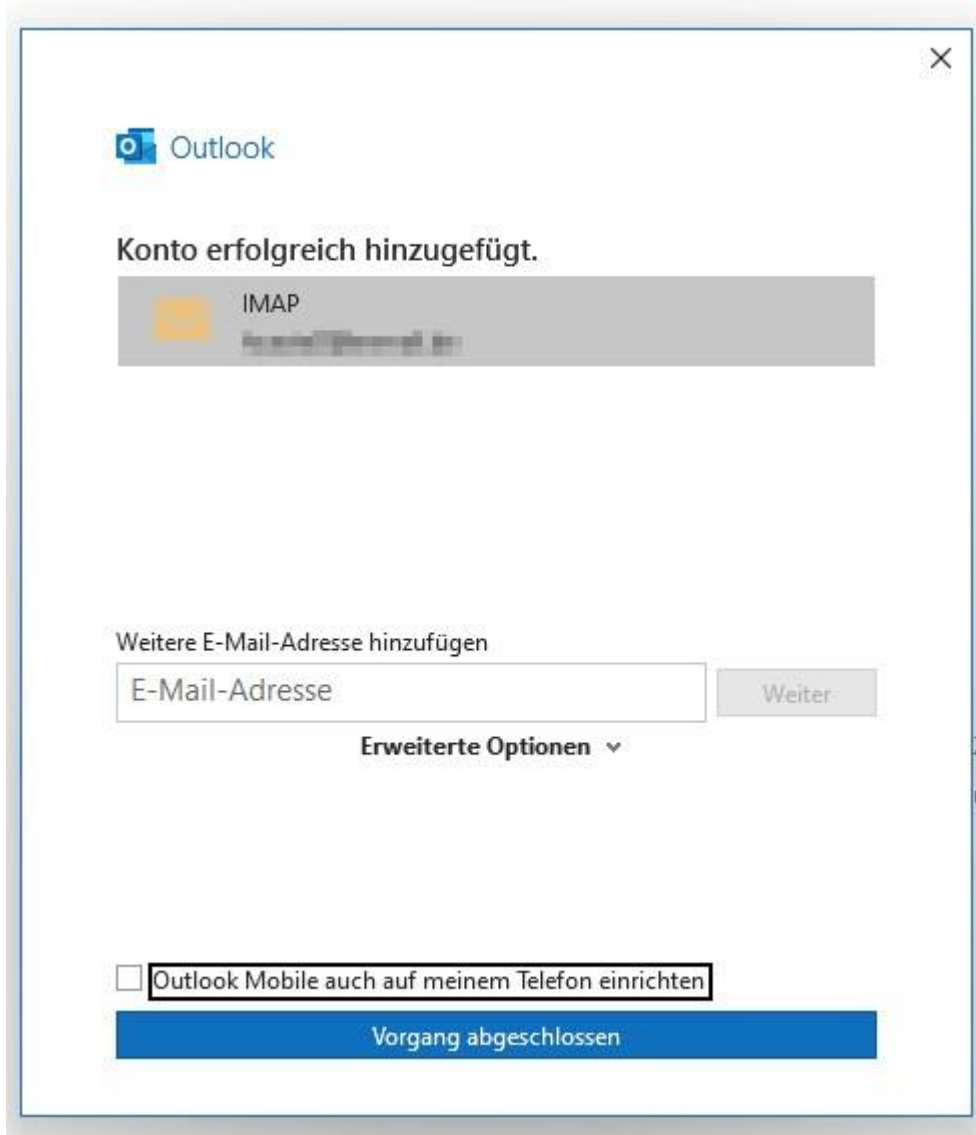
×

Outlook

Konto erfolgreich hinzugefügt.

IMAP
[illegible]

Weitere E-Mail-Adresse hinzufügen

E-Mail-Adresse

Weiter

Erweiterte Optionen ∨

Outlook Mobile auch auf meinem Telefon einrichten

Vorgang abgeschlossen